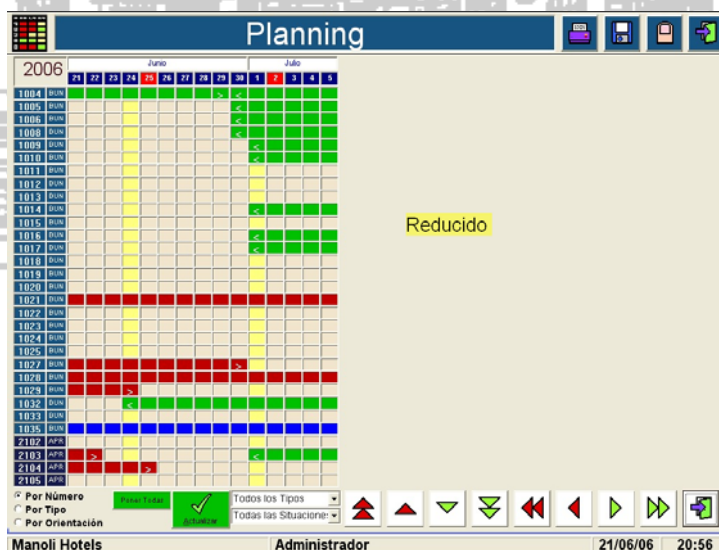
Planning

2006

Junio

Julio

| 21 | 22 | 23 | 24 | 25 | 26 | 27 | 28 | 29 | 30 | 1 | 2 | 3 | 4 | 5 |

1004 BUN
1005 BUN
1006 BUN
1008 BUN
1009 BUN
1010 BUN
1011 BUN
1012 BUN
1013 BUN
1014 BUN
1015 BUN
1016 BUN
1017 BUN
1018 BUN
1019 BUN
1020 BUN
1021 BUN
1022 BUN
1023 BUN
1024 BUN
1025 BUN
1027 BUN
1028 BUN
1029 BUN
1032 BUN
1033 BUN
1035 BUN
2102 APR
2103 APR
2104 APR
2105 APR

Reducido

Por Número
Por Tipo
Por Orientación

Poner Todas

Actualizar

Todos los Tipos
Todas las Situaciones

Manoli Hotels
Administrador
21/06/06
20:56